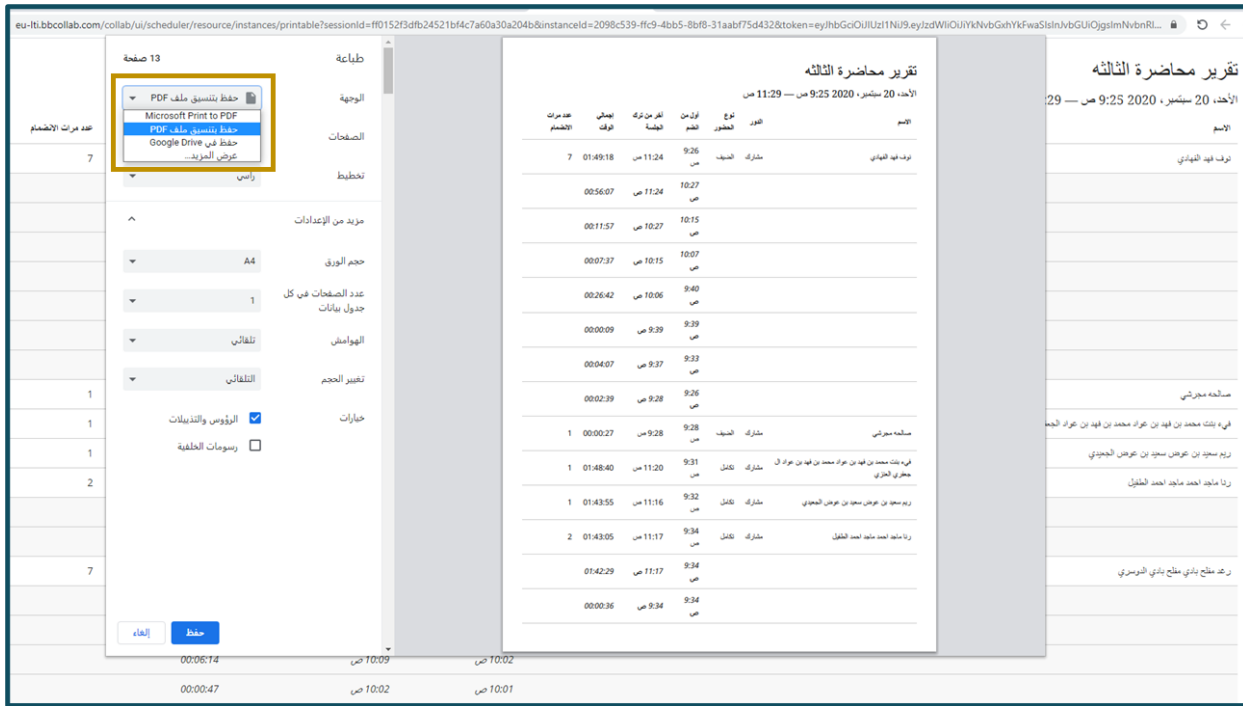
eu-lti.bbcollab.com/collab/ui/scheduler/resource/instances/printable?sessionId=ff0152f3dfb24521bf4c7a60a30a204b&instanceId=2098c539-ffc9-4bb5-8bf8-31aabf75d432&token=eyJhbGciOiJIUzI1NiJ9.eyJzdWIiOiJiYkNvbGxhYkFwaSIsInJvbGUiOjgsImNvbnRl...

طباعة
13 صفحة

الوجهة
حفظ بتنسيق ملف PDF
Microsoft Print to PDF
حفظ بتنسيق ملف PDF
حفظ في Google Drive
عرض المزيد...

الصفحات

تخطيط
رأسي

مزيد من الإعدادات

حجم الورق
A4

عدد الصفحات في كل جدول بيانات
1

الهوامش
تلقائي

تغيير الحجم
التلقائي

خيارات
الرؤوس والتذييلات
رسومات الخلفية

حفظ
إلغاء

تقرير محاضرة الثالثة
الأحد، 20 سبتمبر 2020 9:25 ص — 11:29 ص

| الاسم | الدور | نوع الحضور | أول من انضم | آخر من ترك الجلسة | إجمالي الوقت | عدد مرات الانضمام |
|---|---|---|---|---|---|---|
| نوف فهد الفهادي | مشارك | الضيف | 9:26 ص | 11:24 ص | 01:49:18 | 7 |
| | | | 10:27 ص | 11:24 ص | 00:56:07 | |
| | | | 10:15 ص | 10:27 ص | 00:11:57 | |
| | | | 10:07 ص | 10:15 ص | 00:07:37 | |
| | | | 9:40 ص | 10:06 ص | 00:26:42 | |
| | | | 9:39 ص | 9:39 ص | 00:00:09 | |
| | | | 9:33 ص | 9:37 ص | 00:04:07 | |
| | | | 9:26 ص | 9:28 ص | 00:02:39 | |
| صالحه مجرشي | مشارك | الضيف | 9:28 ص | 9:28 ص | 00:00:27 | 1 |
| فيء بنت محمد بن فهد بن عواد محمد بن فهد بن عواد ال جعثري العنزي | مشارك | كامل | 9:31 ص | 11:20 ص | 01:48:40 | 1 |
| ريم سعيد بن عوض سعيد بن عوض الجعيدي | مشارك | كامل | 9:32 ص | 11:16 ص | 01:43:55 | 1 |
| رنا ماجد احمد ماجد احمد الطفيل | مشارك | كامل | 9:34 ص | 11:17 ص | 01:43:05 | 2 |
| | | | 9:34 ص | 11:17 ص | 01:42:29 | |
| | | | 9:34 ص | 9:34 ص | 00:00:36 | |

تقرير محاضرة الثالثة
الأحد، 20 سبتمبر 2020 9:25 ص — 29

الاسم
عدد مرات الانضمام
نوف فهد الفهادي 7
صالحه مجرشي 1
فيء بنت محمد بن فهد بن عواد محمد بن فهد بن عواد ال جع 1
ريم سعيد بن عوض سعيد بن عوض الجعيدي 1
رنا ماجد احمد ماجد احمد الطفيل 2
رغد مفلح بادي مفلح بادي الدوسري 7

00:06:14 10:09 ص 10:02 ص
00:00:47 10:02 ص 10:01 ص